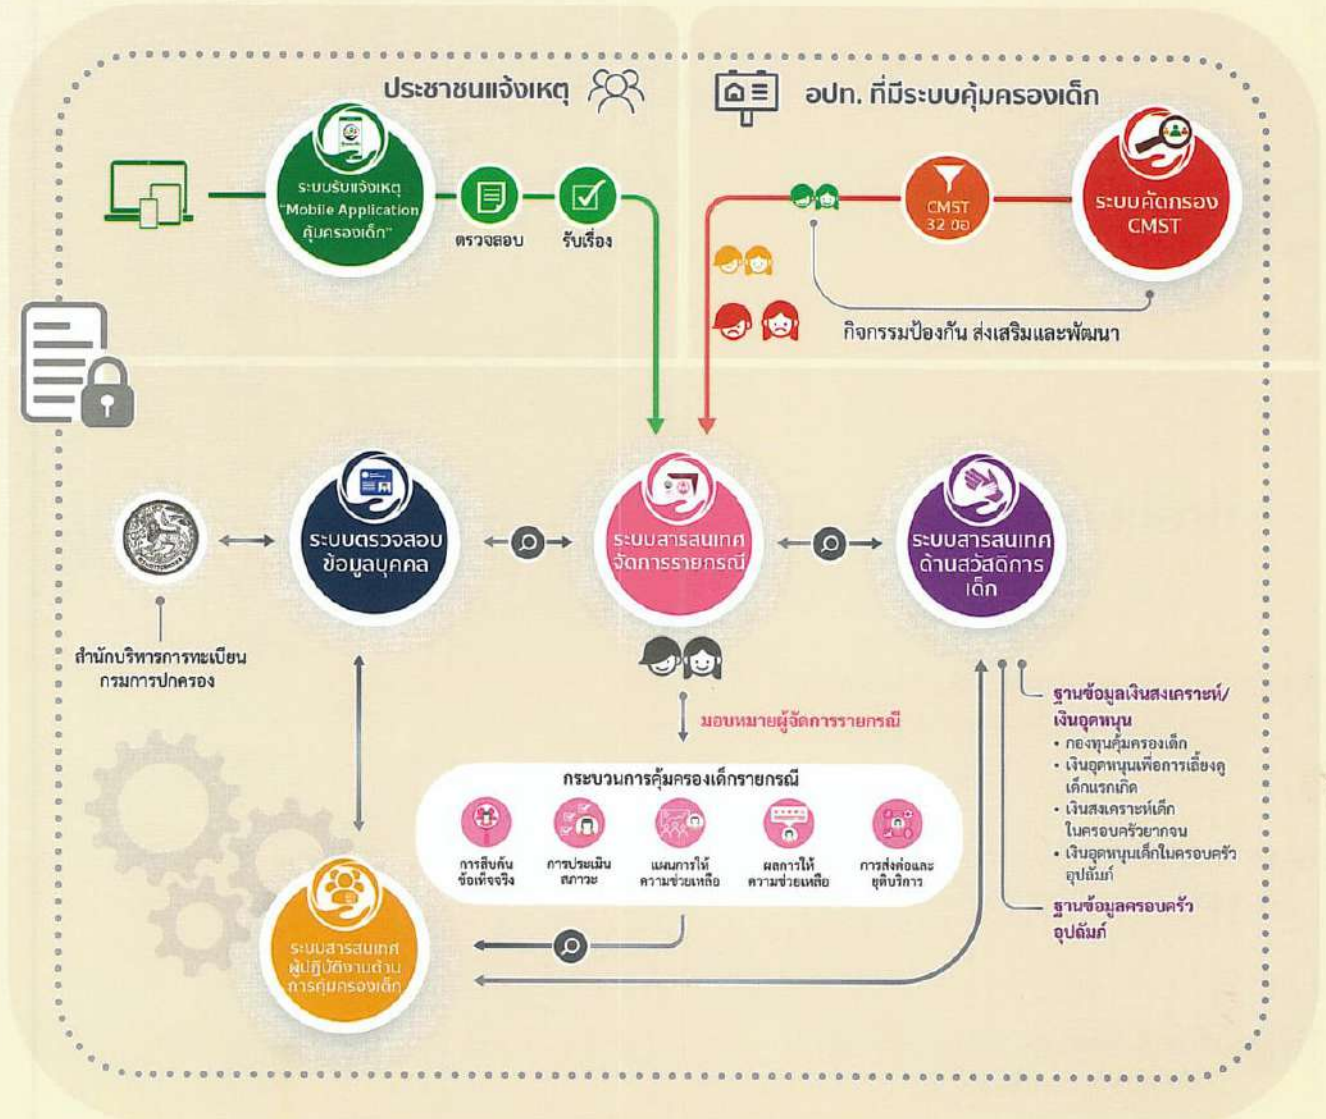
ประชาชนแจ้งเหตุ

อปท. ที่มีระบบคุ้มครองเด็ก

ระบบรับแจ้งเหตุ "Mobile Application คุ้มครองเด็ก"

ตรวจสอบ

รับเรื่อง

CMST 32 ข้อ

ระบบคัดกรอง CMST

กิจกรรมป้องกัน ส่งเสริมและพัฒนา

สำนักบริหารการทะเบียน กรมการปกครอง

ระบบตรวจสอบข้อมูลบุคคล

ระบบสารสนเทศจัดการรายกรณี

ระบบสารสนเทศด้านสวัสดิการเด็ก

มอบหมายผู้จัดการรายกรณี

ฐานข้อมูลเงินสงเคราะห์/เงินอุดหนุน
• กองทุนคุ้มครองเด็ก
• เงินอุดหนุนเพื่อการเลี้ยงดูเด็กแรกเกิด
• เงินสงเคราะห์เด็กในครอบครัวยากจน
• เงินอุดหนุนเด็กในครอบครัวอุปถัมภ์

ฐานข้อมูลครอบครัวอุปถัมภ์

กระบวนการคุ้มครองเด็กรายกรณี

การสืบค้นข้อเท็จจริง

การประเมินสภาวะ

แผนการให้ความช่วยเหลือ

ผลการให้ความช่วยเหลือ

การส่งต่อและยุติบริการ

ระบบสารสนเทศผู้ปฏิบัติงานด้านการคุ้มครองเด็ก